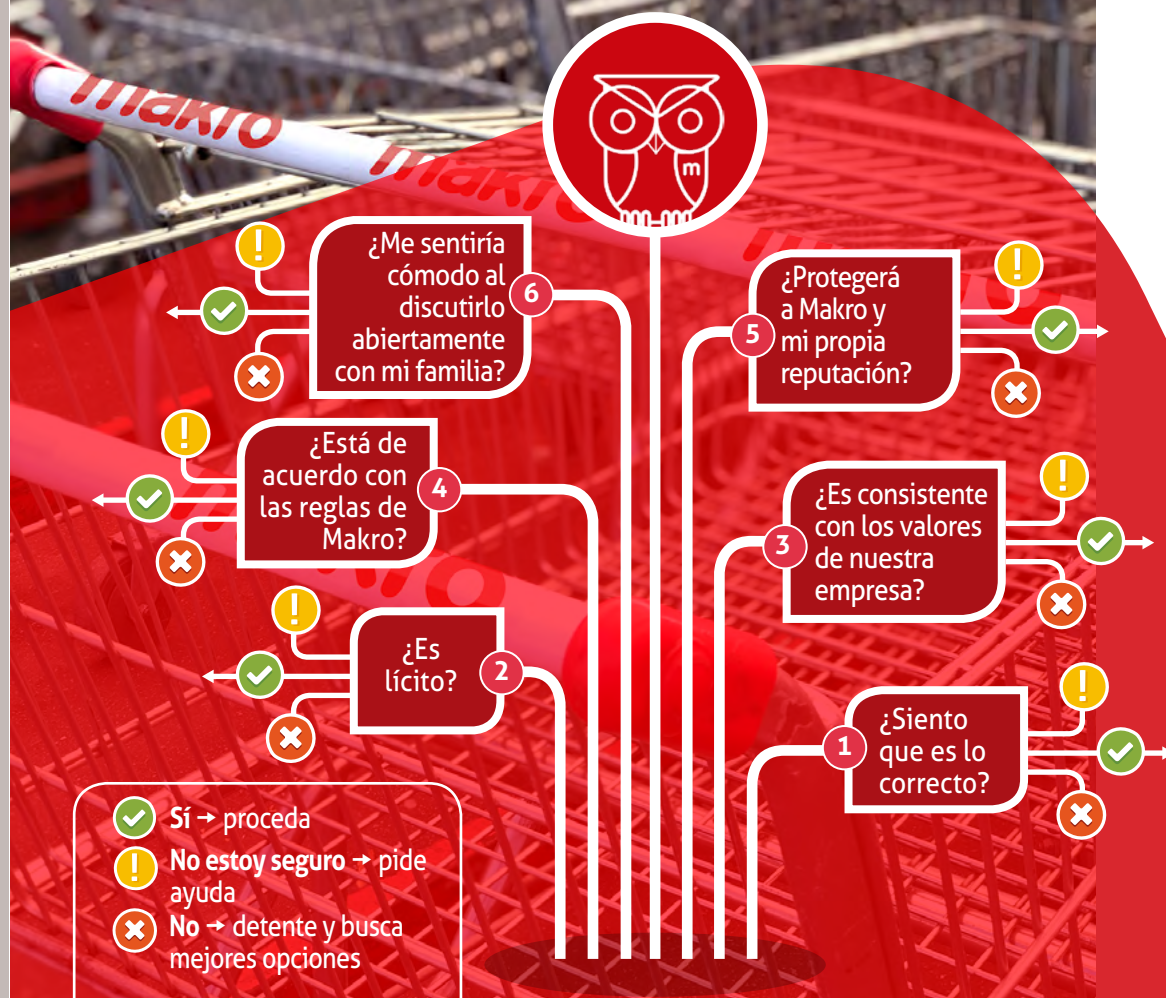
makro

makro

6 ¿Me sentiría cómodo al discutirlo abiertamente con mi familia?

5 ¿Protegerá a Makro y mi propia reputación?

4 ¿Está de acuerdo con las reglas de Makro?

3 ¿Es consistente con los valores de nuestra empresa?

2 ¿Es lícito?

1 ¿Siento que es lo correcto?

Sí → proceda
No estoy seguro → pide ayuda
No → detente y busca mejores opciones